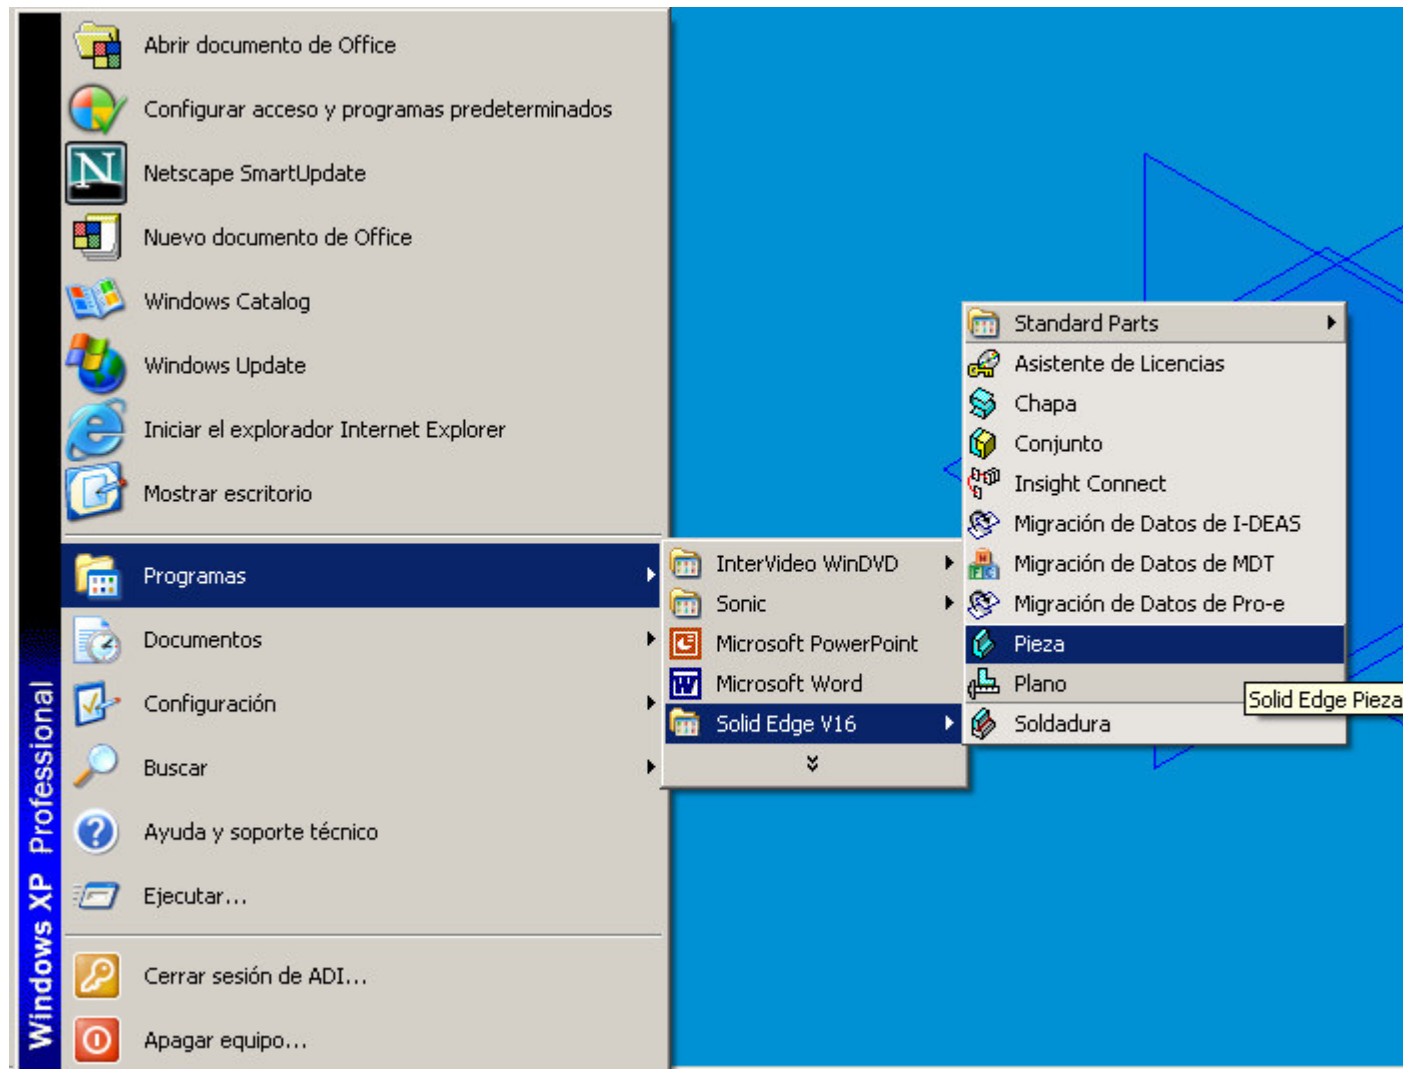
Windows XP Professional

Abrir documento de Office
Configurar acceso y programas predeterminados
Netscape SmartUpdate
Nuevo documento de Office
Windows Catalog
Windows Update
Iniciar el explorador Internet Explorer
Mostrar escritorio
Programas
Documentos
Configuración
Buscar
Ayuda y soporte técnico
Ejecutar...
Cerrar sesión de ADI...
Apagar equipo...

InterVideo WinDVD
Sonic
Microsoft PowerPoint
Microsoft Word
Solid Edge V16

Standard Parts
Asistente de Licencias
Chapa
Conjunto
Insight Connect
Migración de Datos de I-DEAS
Migración de Datos de MDT
Migración de Datos de Pro-e
Pieza
Plano
Soldadura

Solid Edge Pieza